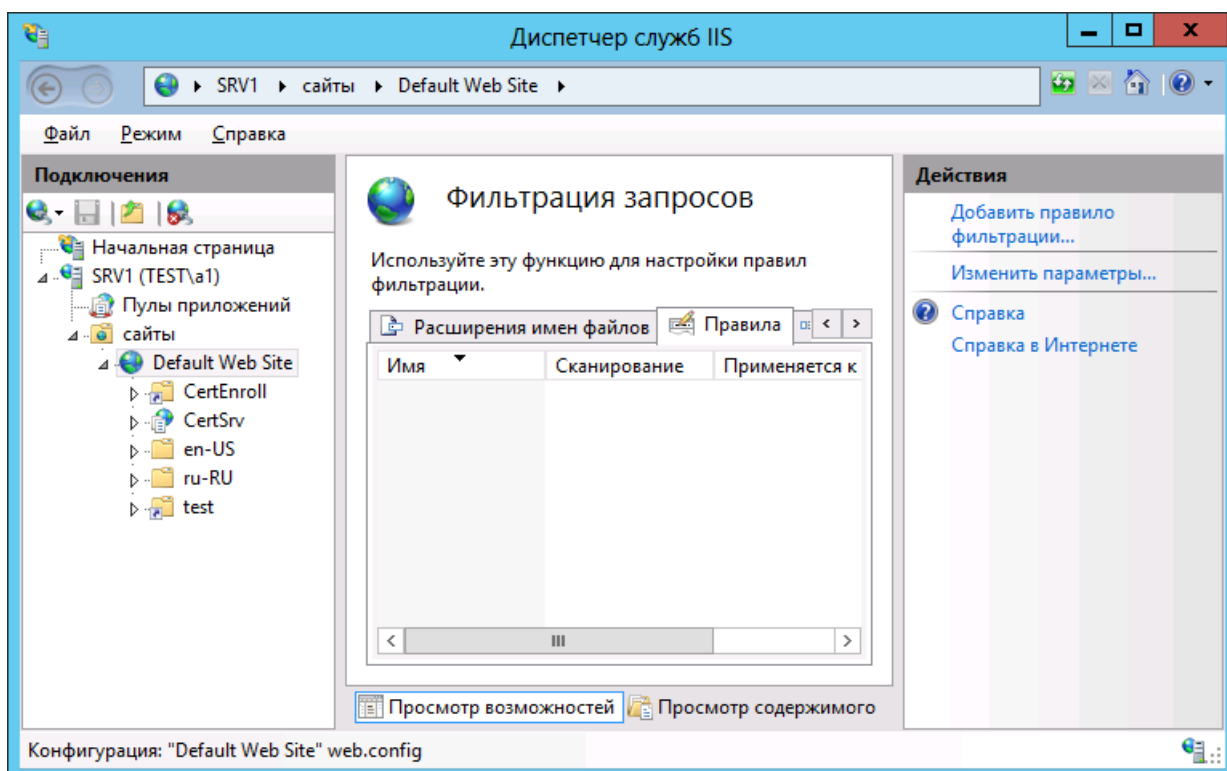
Диспетчер служб IIS

SRV1 ▸ сайты ▸ Default Web Site ▸

Файл Режим Справка

Подключения

Начальная страница
SRV1 (TEST\a1)
Пулы приложений
сайты
Default Web Site
CertEnroll
CertSrv
en-US
ru-RU
test

Фильтрация запросов

Используйте эту функцию для настройки правил фильтрации.

Расширения имен файлов | Правила

| Имя | Сканирование | Применяется к |
|---|---|---|

Просмотр возможностей | Просмотр содержимого

Действия

Добавить правило фильтрации...
Изменить параметры...
Справка
Справка в Интернете

Конфигурация: "Default Web Site" web.config